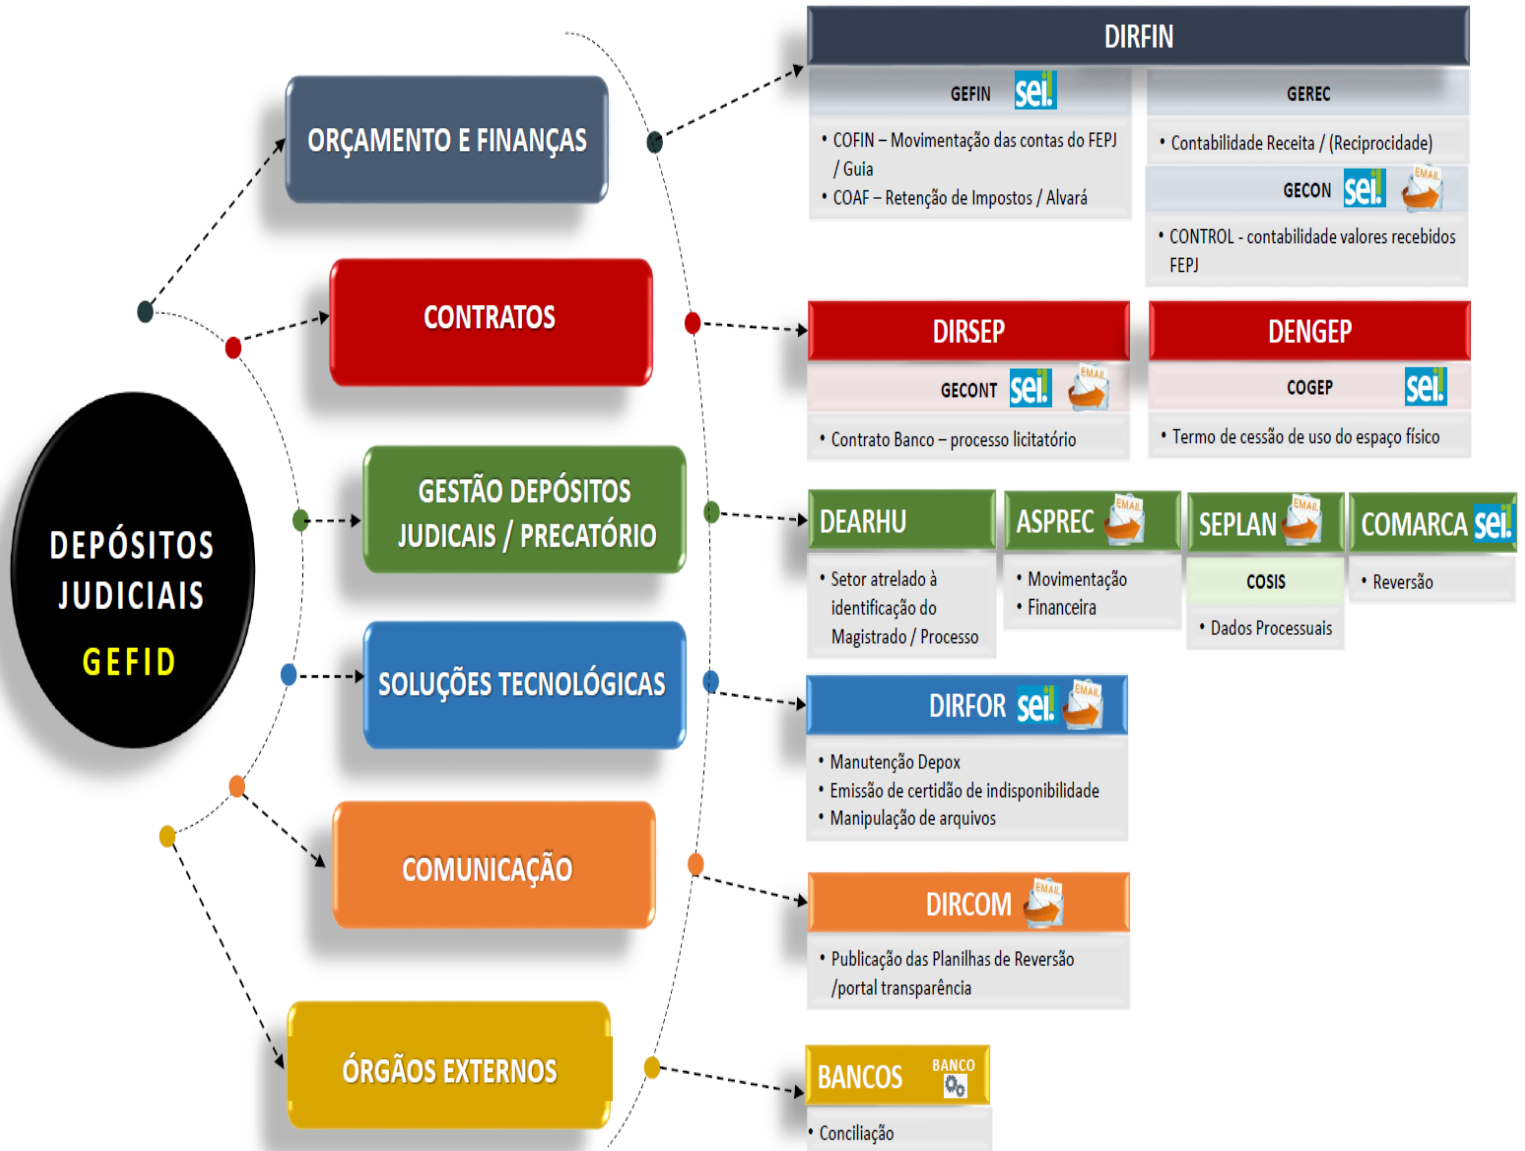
DEPÓSITOS JUDICIAIS
GEFID

ORÇAMENTO E FINANÇAS

CONTRATOS

GESTÃO DEPÓSITOS JUDICIAIS / PRECATÓRIO

SOLUÇÕES TECNOLÓGICAS

COMUNICAÇÃO

ÓRGÃOS EXTERNOS

DIRFIN

GEFIN sei!
• COFIN – Movimentação das contas do FEPJ / Guia
• COAF – Retenção de Impostos / Alvará

GEREC
• Contabilidade Receita / (Reciprocidade)

GECON sei! EMAIL
• CONTROL - contabilidade valores recebidos FEPJ

DIRSEP
GECONT sei! EMAIL
• Contrato Banco – processo licitatório

DENGEP
COGEP sei!
• Termo de cessão de uso do espaço físico

DEARHU
• Setor atrelado à identificação do Magistrado / Processo

ASPREC EMAIL
• Movimentação
• Financeira

SEPLAN EMAIL
COSIS
• Dados Processuais

COMARCA sei!
• Reversão

DIRFOR sei! EMAIL
• Manutenção Depox
• Emissão de certidão de indisponibilidade
• Manipulação de arquivos

DIRCOM EMAIL
• Publicação das Planilhas de Reversão /portal transparência

BANCOS BANCO
• Conciliação